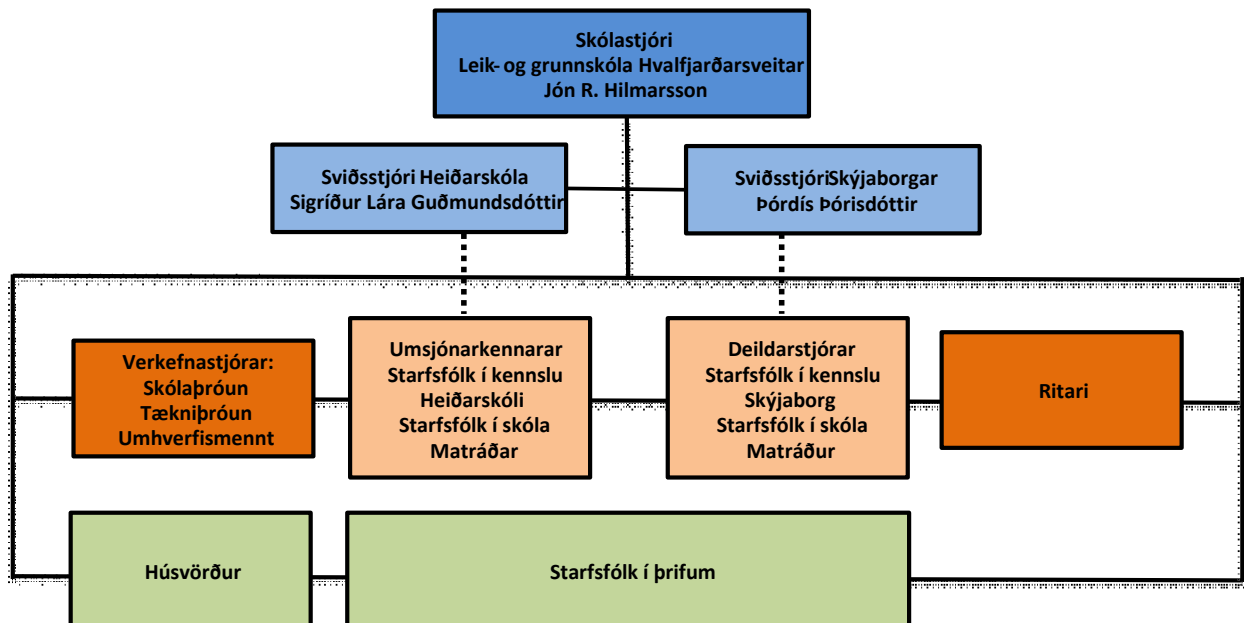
Skólastjóri
Leik- og grunnskóla Hvalfjarðarsveitar
Jón R. Hilmarsson

Sviðsstjóri Heiðarskóla
Sigríður Lára Guðmundsdóttir

SviðsstjóriSkýjaborgar
Þórdís Þórisdóttir

Verkefnastjórar:
Skólaþróun
Tækniþróun
Umhverfismennt

Umsjónarkennarar
Starfsfólk í kennslu
Heiðarskóli
Starfsfólk í skóla
Matráðar

Deildarstjórar
Starfsfólk í kennslu
Skýjaborg
Starfsfólk í skóla
Matráður

Ritari

Húsvörður

Starfsfólk í þrifum